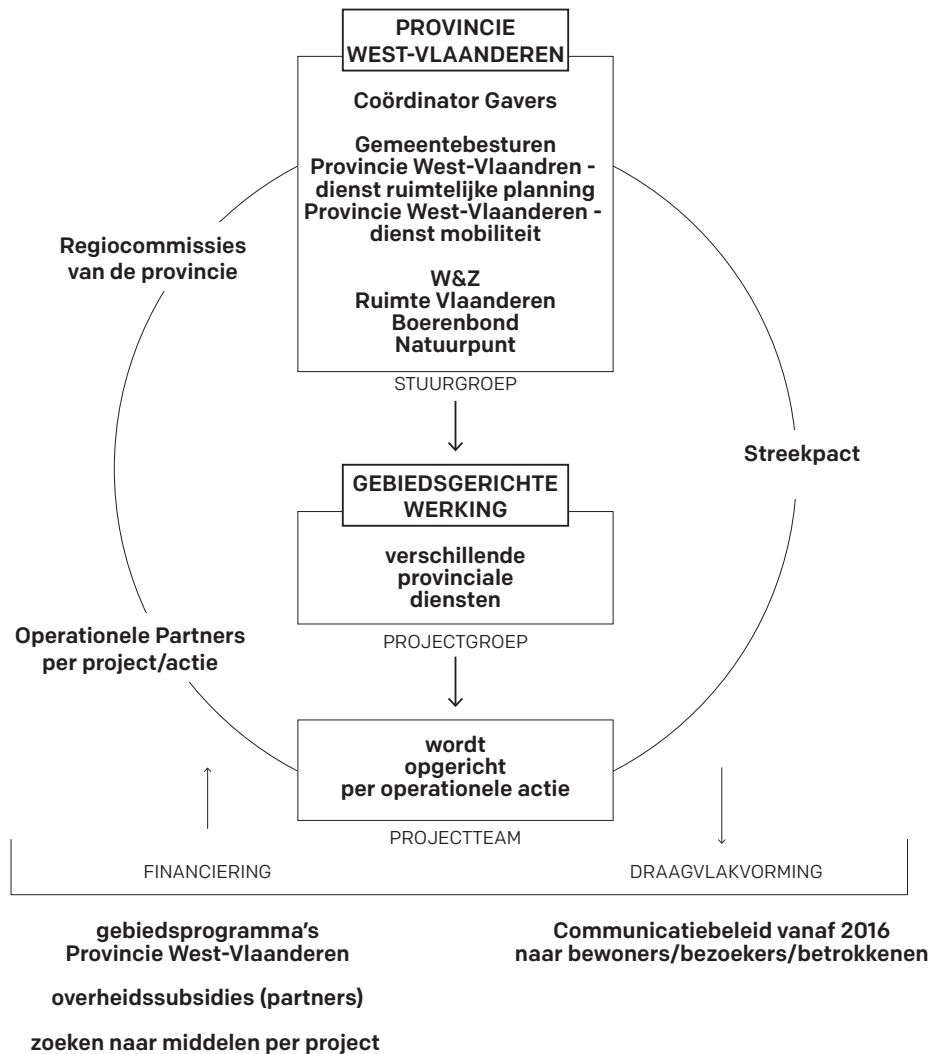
PROVINCIE WEST-VLAANDEREN

Coördinator Gavers

Gemeentebesturen
Provincie West-Vlaandren - dienst ruimtelijke planning
Provincie West-Vlaanderen - dienst mobiliteit

W&Z
Ruimte Vlaanderen
Boerenbond
Natuurpunt

STUURGROEP

Regiocommissies van de provincie

Streekpact

GEBIEDSGERICHTE WERKING

verschillende provinciale diensten

PROJECTGROEP

Operationele Partners per project/actie

wordt opgericht per operationele actie

PROJECTTEAM

FINANCIERING

DRAAGVLAKVORMING

gebiedsprogramma's
Provincie West-Vlaanderen

overheidssubsidies (partners)

zoeken naar middelen per project

Communicatiebeleid vanaf 2016
naar bewoners/bezoekers/betrokkenen